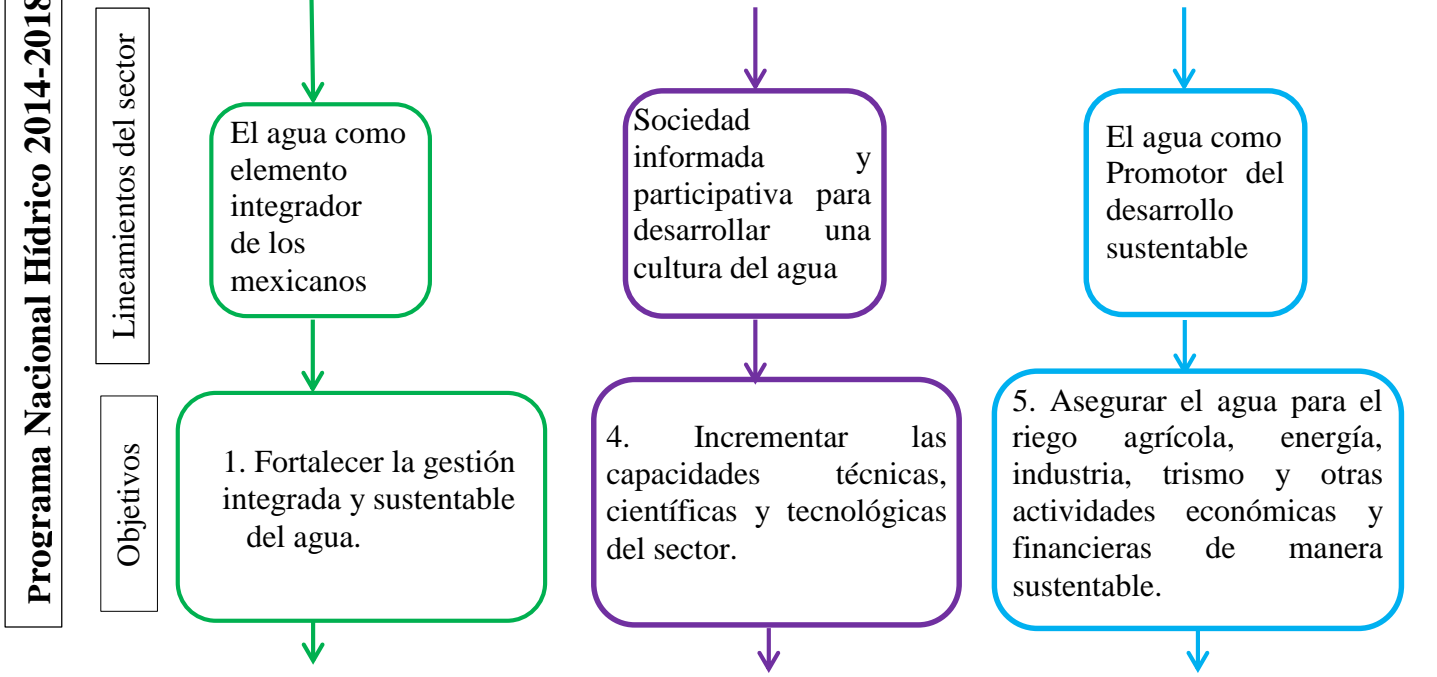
Programa Nacional Hídrico 2014-2018

Lineamientos del sector

El agua como elemento integrador de los mexicanos

Sociedad informada y participativa para desarrollar una cultura del agua

El agua como Promotor del desarrollo sustentable

Objetivos

1. Fortalecer la gestión integrada y sustentable del agua.

4. Incrementar las capacidades técnicas, científicas y tecnológicas del sector.

5. Asegurar el agua para el riego agrícola, energía, industria, trismo y otras actividades económicas y financieras de manera sustentable.